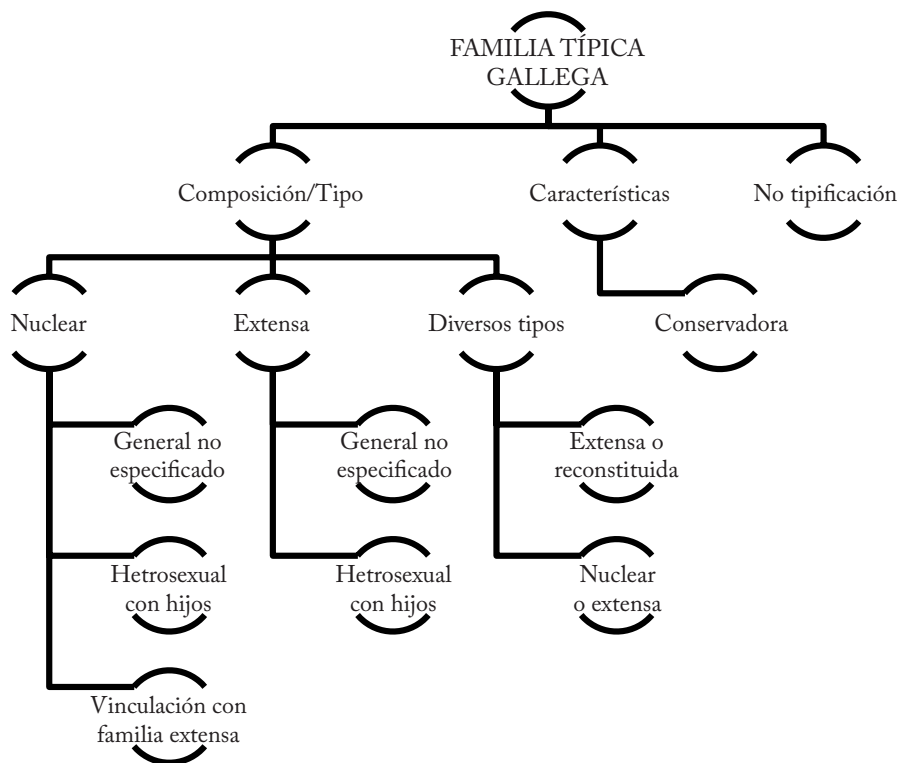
FAMILIA TÍPICA GALLEGA

Composición/Tipo

Características

No tipificación

Nuclear

Extensa

Diversos tipos

Conservadora

General no especificado

General no especificado

Extensa o reconstituida

Hetrosexual con hijos

Hetrosexual con hijos

Nuclear o extensa

Vinculación con familia extensa